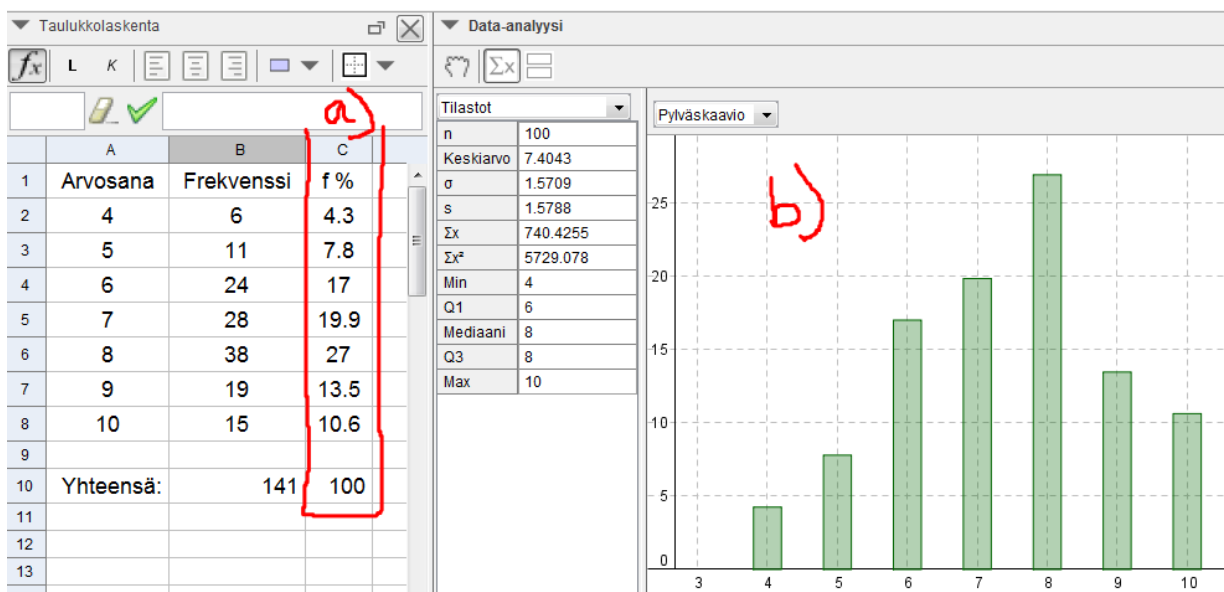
Taulukkolaskenta

$f_x$ L K

a)

| | A | B | C |
|---|---|---|---|
| 1 | Arvosana | Frekvenssi | f % |
| 2 | 4 | 6 | 4.3 |
| 3 | 5 | 11 | 7.8 |
| 4 | 6 | 24 | 17 |
| 5 | 7 | 28 | 19.9 |
| 6 | 8 | 38 | 27 |
| 7 | 9 | 19 | 13.5 |
| 8 | 10 | 15 | 10.6 |
| 9 | | | |
| 10 | Yhteensä: | 141 | 100 |
| 11 | | | |
| 12 | | | |
| 13 | | | |

Data-analyysi

$\Sigma x$

Tilastot

| | |
|---|---|
| n | 100 |
| Keskiarvo | 7.4043 |
| σ | 1.5709 |
| s | 1.5788 |
| Σx | 740.4255 |
| Σx² | 5729.078 |
| Min | 4 |
| Q1 | 6 |
| Mediaani | 8 |
| Q3 | 8 |
| Max | 10 |

Pylväskaavio

b)

25
20
15
10
5
0
3 4 5 6 7 8 9 10